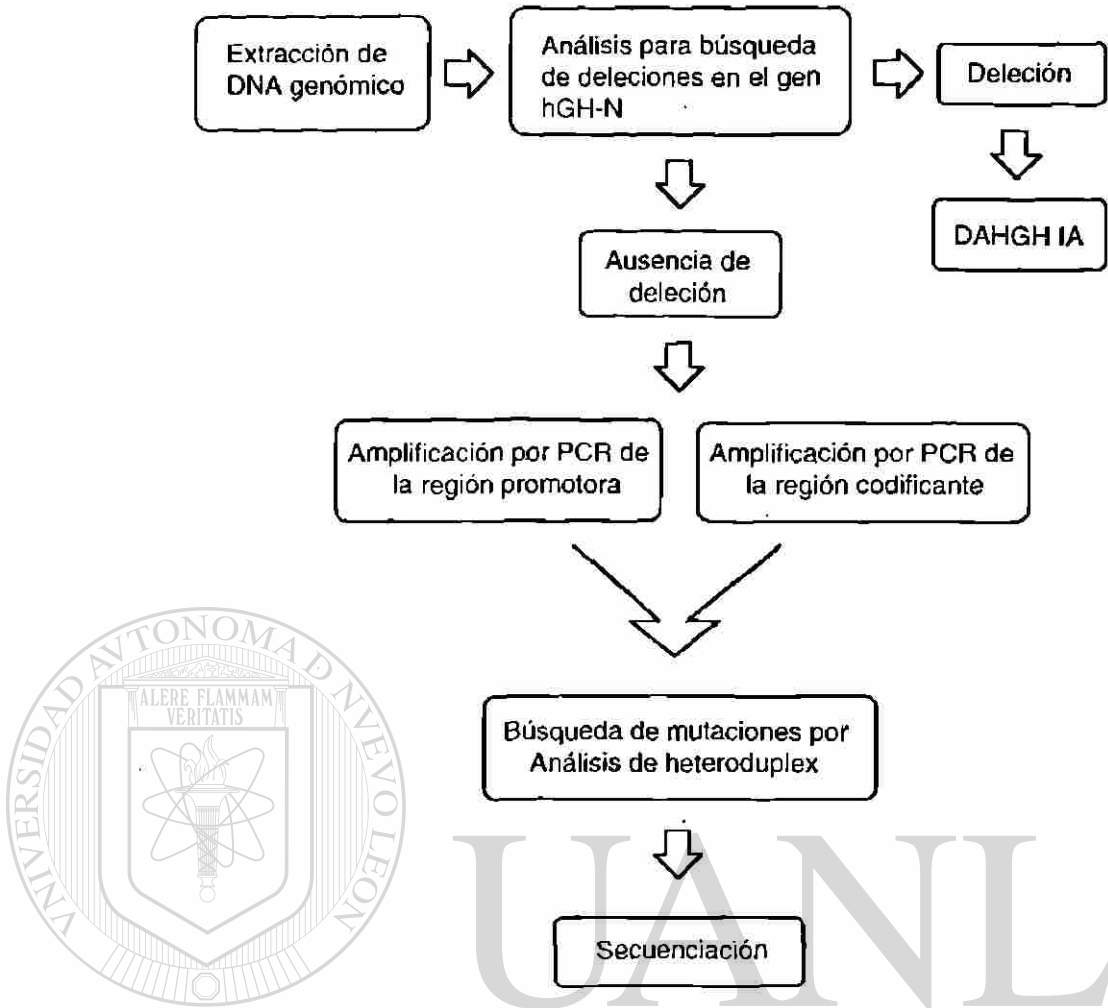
Extracción de DNA genómico

Análisis para búsqueda de deleciones en el gen hGH-N

Deleción

DAHGH IA

Ausencia de deleción

Amplificación por PCR de la región promotora

Amplificación por PCR de la región codificante

Búsqueda de mutaciones por Análisis de heteroduplex

Secuenciación

UNIVERSIDAD AUTÓNOMA DE NUEVO LEÓN

ALERE FLAMMAM VERITATIS

UANL